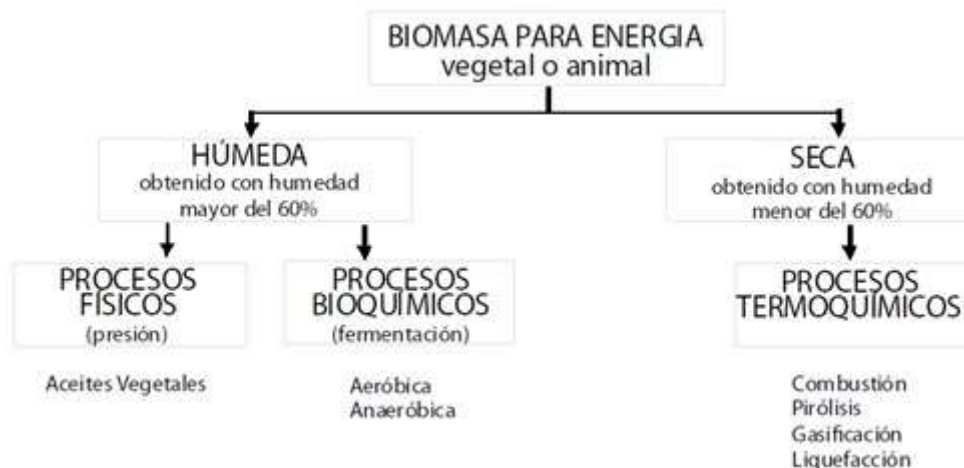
BIOMASA PARA ENERGIA
vegetal o animal

HÚMEDA
obtenido con humedad mayor del 60%

SECA
obtenido con humedad menor del 60%

PROCESOS FÍSICOS
(presión)

Aceites Vegetales

PROCESOS BIOQUÍMICOS
(fermentación)

Aeróbica
Anaeróbica

PROCESOS TERMOQUÍMICOS

Combustión
Pirólisis
Gasificación
Liquefacción